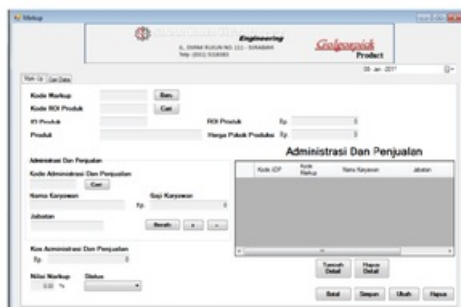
Markup

Engineering

JL. DARMI KUSUN NO.111 - SURABAYA

Telp (031) 5316083

Golgoraisk Product

08 Jan 2017

Mark Up | Cari Data

Kode Markup

Baru

Kode ROI Produk

Cari

ID Produk

ROI Produk

Rp.

0

Produk

Harga Pokok Produksi

Rp.

0

Administrasi Dan Penjualan

Administrasi Dan Penjualan

Kode Administrasi Dan Penjualan

Cari

Nama Karyawan

Gaji Karyawan

Rp.

0

Jabatan

Bersih

<

>

| Kode ADP | Kode Markup | Nama Karyawan | Jabatan |
|---|---|---|---|

Kos Administrasi Dan Penjualan

Rp.

0

Tambah Detail

Hapus Detail

Nilai Markup

Status

0.00

%

Batal

Simpan

Ubah

Hapus